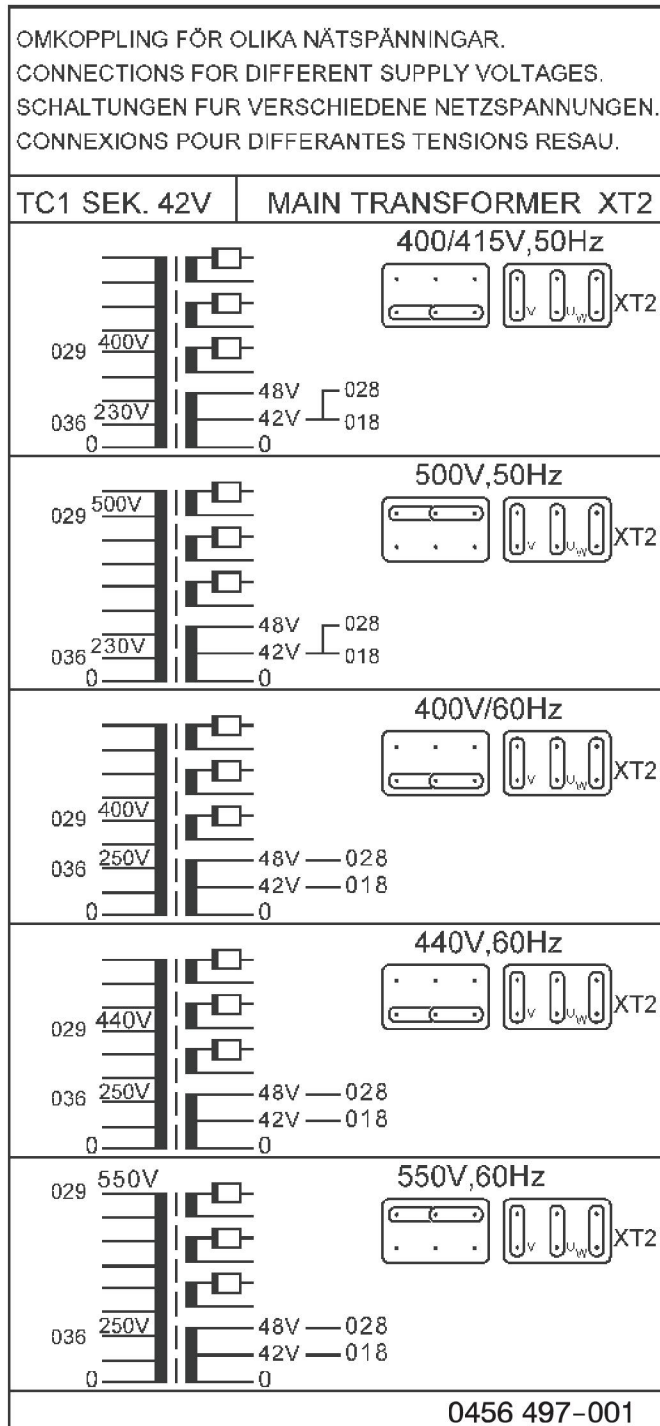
OMKOPPLING FÖR OLIKA NÄTSPÄNNINGAR.
CONNECTIONS FOR DIFFERENT SUPPLY VOLTAGES.
SCHALTUNGEN FUR VERSCHIEDENE NETZSPANNUNGEN.
CONNEXIONS POUR DIFFERANTES TENSIONS RESAU.

| TC1 SEK. 42V | MAIN TRANSFORMER XT2 |
|---|---|

400/415V,50Hz

029 400V
036 230V
0
48V 028
42V 018
0
V U W XT2

500V,50Hz

029 500V
036 230V
0
48V 028
42V 018
0
V U W XT2

400V/60Hz

029 400V
036 250V
0
48V 028
42V 018
0
V U W XT2

440V,60Hz

029 440V
036 250V
0
48V 028
42V 018
0
V U W XT2

550V,60Hz

029 550V
036 250V
0
48V 028
42V 018
0
V U W XT2

0456 497-001